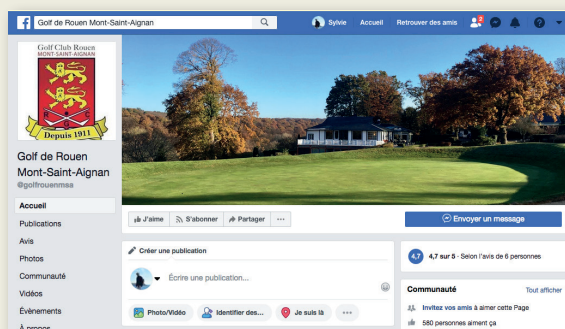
Golf de Rouen Mont-Saint-Aignan

Sylvie Accueil Retrouver des amis 2

Golf Club Rouen
MONT-SAINT-AIGNAN

Depuis 1911

Golf de Rouen Mont-Saint-Aignan
@golfrouenmsa

Accueil
Publications
Avis
Photos
Communauté
Vidéos
Évènements
À propos

J'aime
S'abonner
Partager
···

Envoyer un message

Créer une publication

Écrire une publication...

Photo/Vidéo
Identifier des...
Je suis là
···

4,7 4,7 sur 5 · Selon l'avis de 6 personnes

Communauté
Tout afficher

Invitez vos amis à aimer cette Page
580 personnes aiment ça